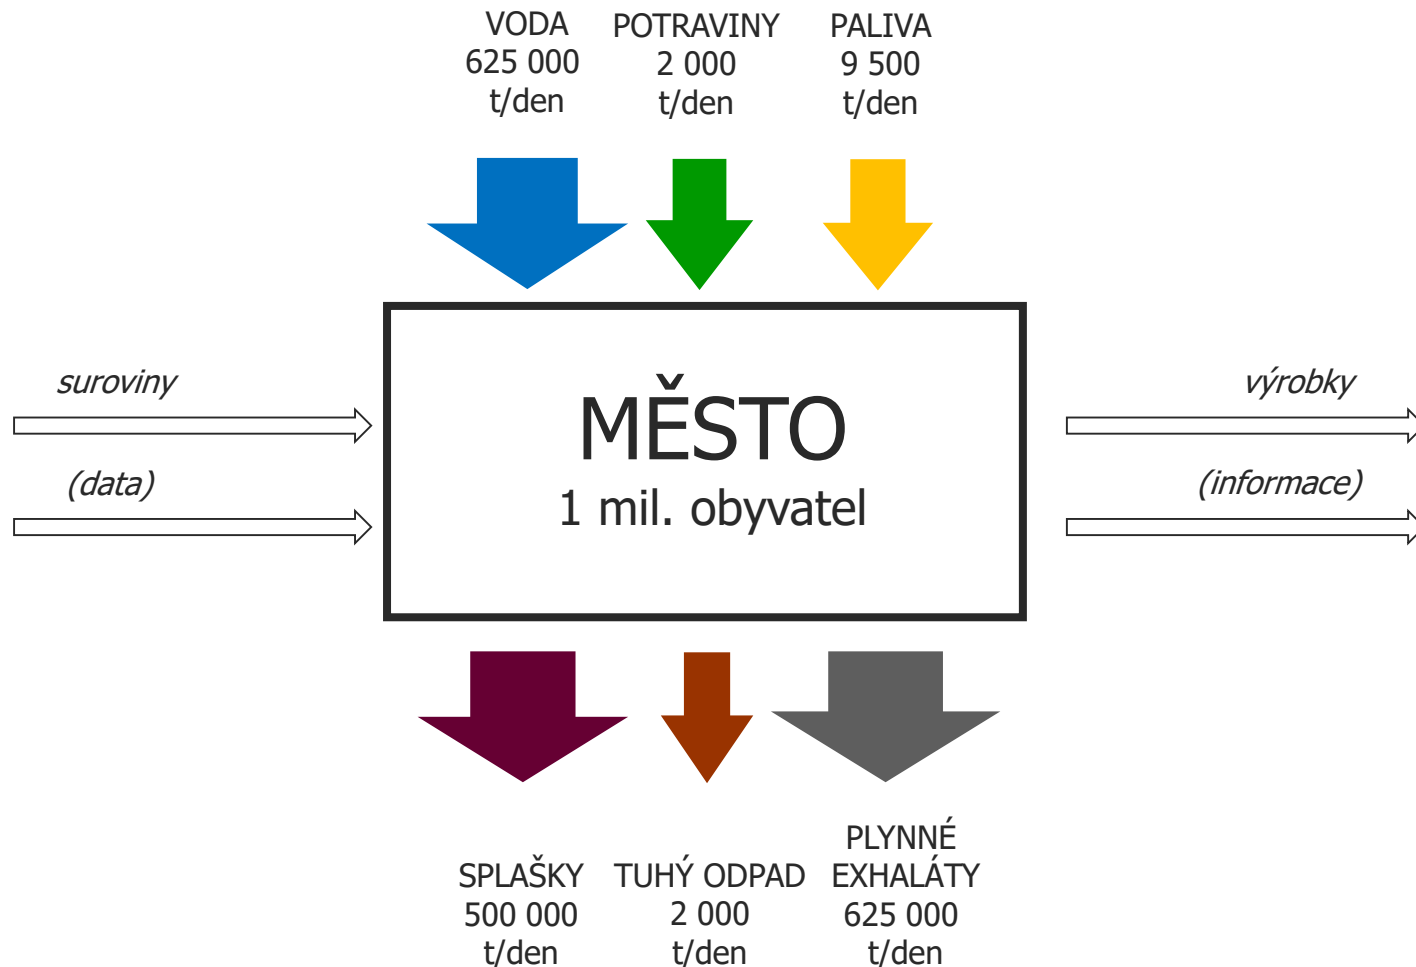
VODA
625 000
t/den

POTRAVINY
2 000
t/den

PALIVA
9 500
t/den

suroviny

(data)

MĚSTO
1 mil. obyvatel

výrobky

(informace)

SPLAŠKY
500 000
t/den

TUHÝ ODPAD
2 000
t/den

PLYNNÉ
EXHALÁTY
625 000
t/den